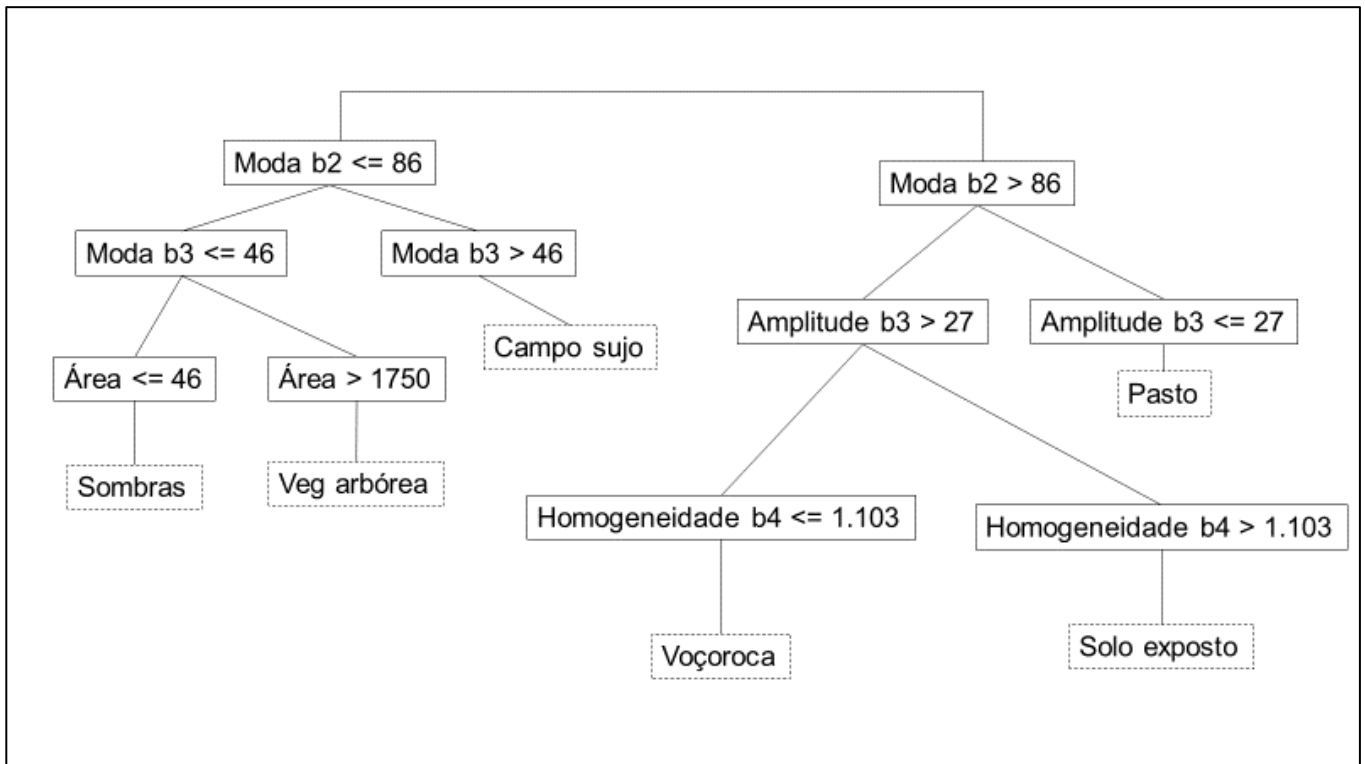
Moda b2 <= 86

Moda b2 > 86

Moda b3 <= 46

Moda b3 > 46

Amplitude b3 > 27

Amplitude b3 <= 27

Campo sujo

Área <= 46

Área > 1750

Pasto

Sombras

Veg arbórea

Homogeneidade b4 <= 1.103

Homogeneidade b4 > 1.103

Voçoroca

Solo exposto